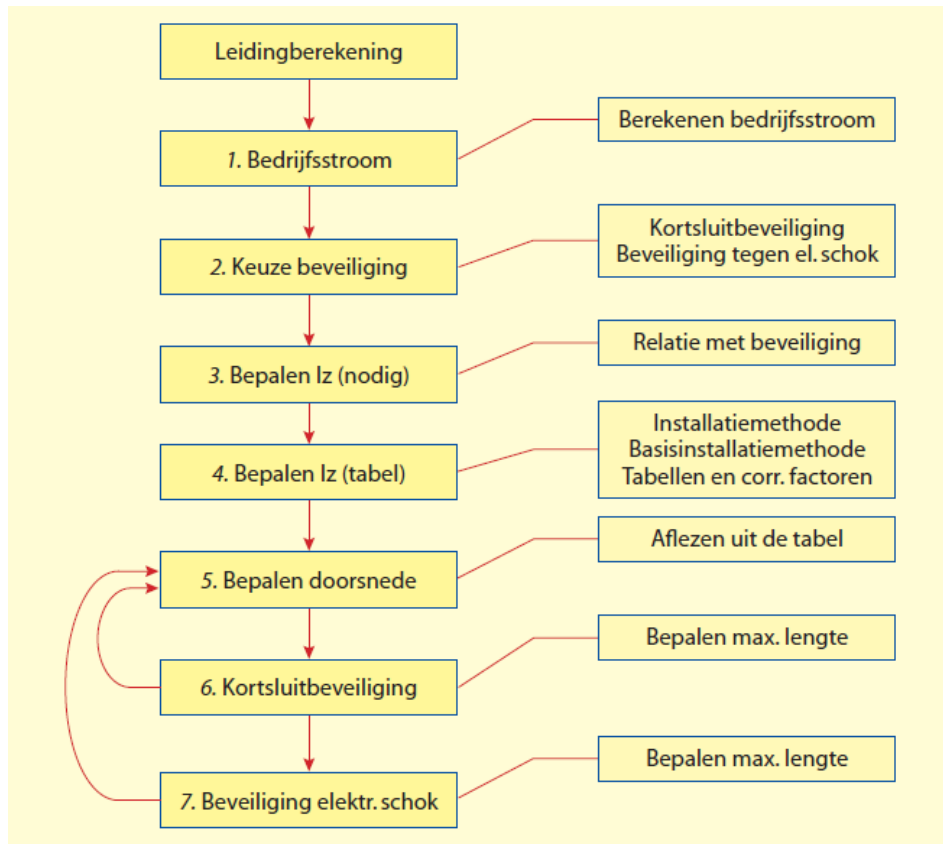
Leidingberekening

1. Bedrijfsstroom

Berekenen bedrijfsstroom

2. Keuze beveiliging

Kortsluitbeveiliging
Beveiliging tegen el. schok

3. Bepalen Iz (nodig)

Relatie met beveiliging

4. Bepalen Iz (tabel)

Installatiemethode
Basisinstallatiemethode
Tabellen en corr. factoren

5. Bepalen doorsnede

Aflezen uit de tabel

6. Kortsluitbeveiliging

Bepalen max. lengte

7. Beveiliging elektr. schok

Bepalen max. lengte